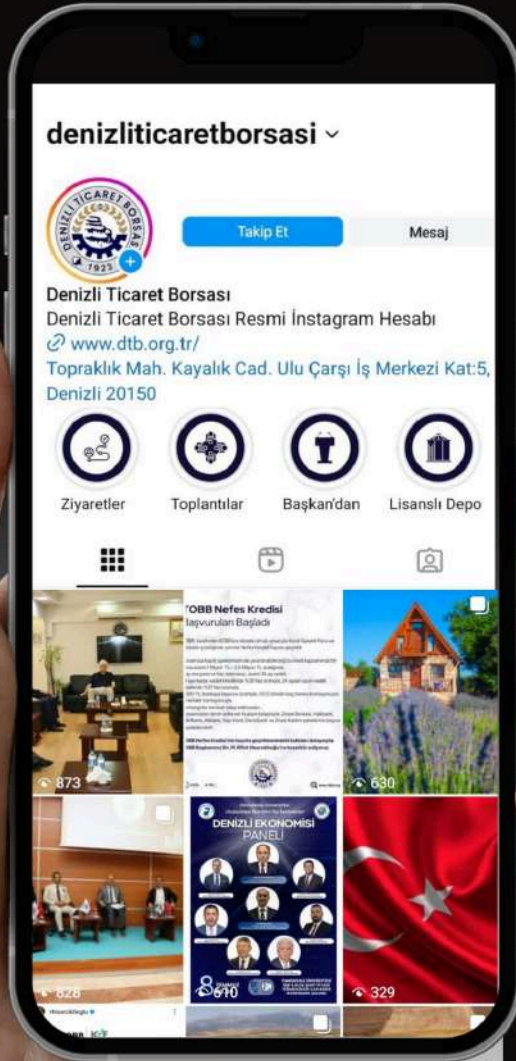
denizliticaretborsasi ⌄

DENİZLİ TİCARET BORSASI 1923

Takip Et

Mesaj

Denizli Ticaret Borsası

Denizli Ticaret Borsası Resmi İnstagram Hesabı

www.dtb.org.tr/

Topraklık Mah. Kayalık Cad. Ulu Çarşı İş Merkezi Kat:5, Denizli 20150

Ziyaretler

Toplantılar

Başkan'dan

Lisanslı Depo

873

TOBB Nefes Kredisi Başvuruları Başladı

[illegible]

630

828

DENİZLİ EKONOMİSİ PANELİ

610

329